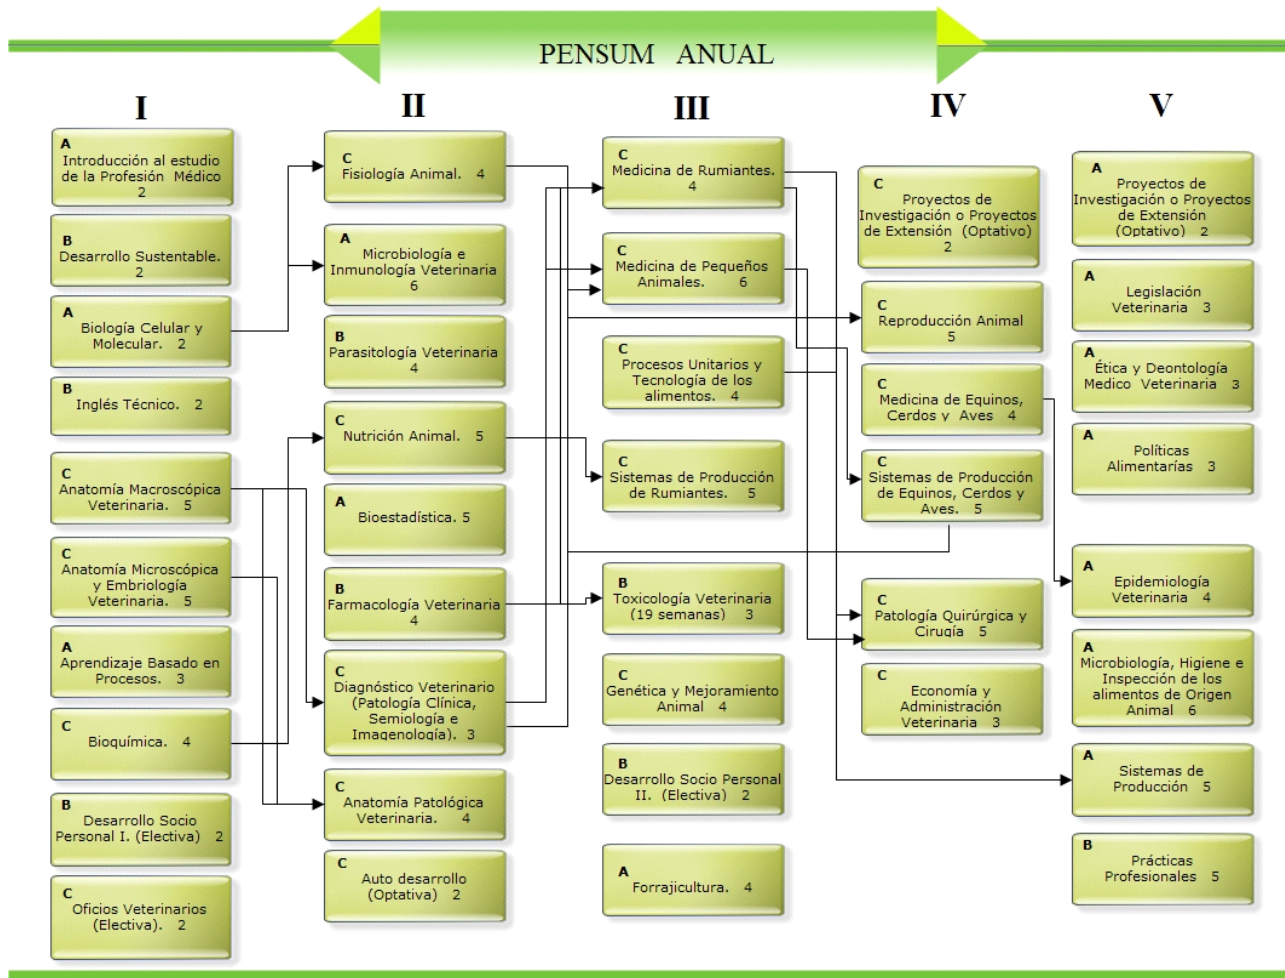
PENSUM ANUAL

I

A
Introducción al estudio de la Profesión Médico
2

B
Desarrollo Sustentable.
2

A
Biología Celular y Molecular. 2

B
Inglés Técnico. 2

C
Anatomía Macroscópica Veterinaria. 5

C
Anatomía Microscópica y Embriología Veterinaria. 5

A
Aprendizaje Basado en Procesos. 3

C
Bioquímica. 4

B
Desarrollo Socio Personal I. (Electiva) 2

C
Oficios Veterinarios (Electiva). 2

II

C
Fisiología Animal. 4

A
Microbiología e Inmunología Veterinaria
6

B
Parasitología Veterinaria
4

C
Nutrición Animal. 5

A
Bioestadística. 5

B
Farmacología Veterinaria
4

C
Diagnóstico Veterinario (Patología Clínica, Semiología e Imagenología). 3

C
Anatomía Patológica Veterinaria. 4

C
Auto desarrollo (Optativa) 2

III

C
Medicina de Rumiantes.
4

C
Medicina de Pequeños Animales. 6

C
Procesos Unitarios y Tecnología de los alimentos. 4

C
Sistemas de Producción de Rumiantes. 5

B
Toxicología Veterinaria (19 semanas) 3

C
Genética y Mejoramiento Animal 4

B
Desarrollo Socio Personal II. (Electiva) 2

A
Forrajicultura. 4

IV

C
Proyectos de Investigación o Proyectos de Extensión (Optativo)
2

C
Reproducción Animal
5

C
Medicina de Equinos, Cerdos y Aves 4

C
Sistemas de Producción de Equinos, Cerdos y Aves. 5

C
Patología Quirúrgica y Cirugía 5

C
Economía y Administración Veterinaria 3

V

A
Proyectos de Investigación o Proyectos de Extensión (Optativo) 2

A
Legislación Veterinaria 3

A
Ética y Deontología Medico Veterinaria 3

A
Políticas Alimentarías 3

A
Epidemiología Veterinaria 4

A
Microbiología, Higiene e Inspección de los alimentos de Origen Animal 6

A
Sistemas de Producción 5

B
Prácticas Profesionales 5